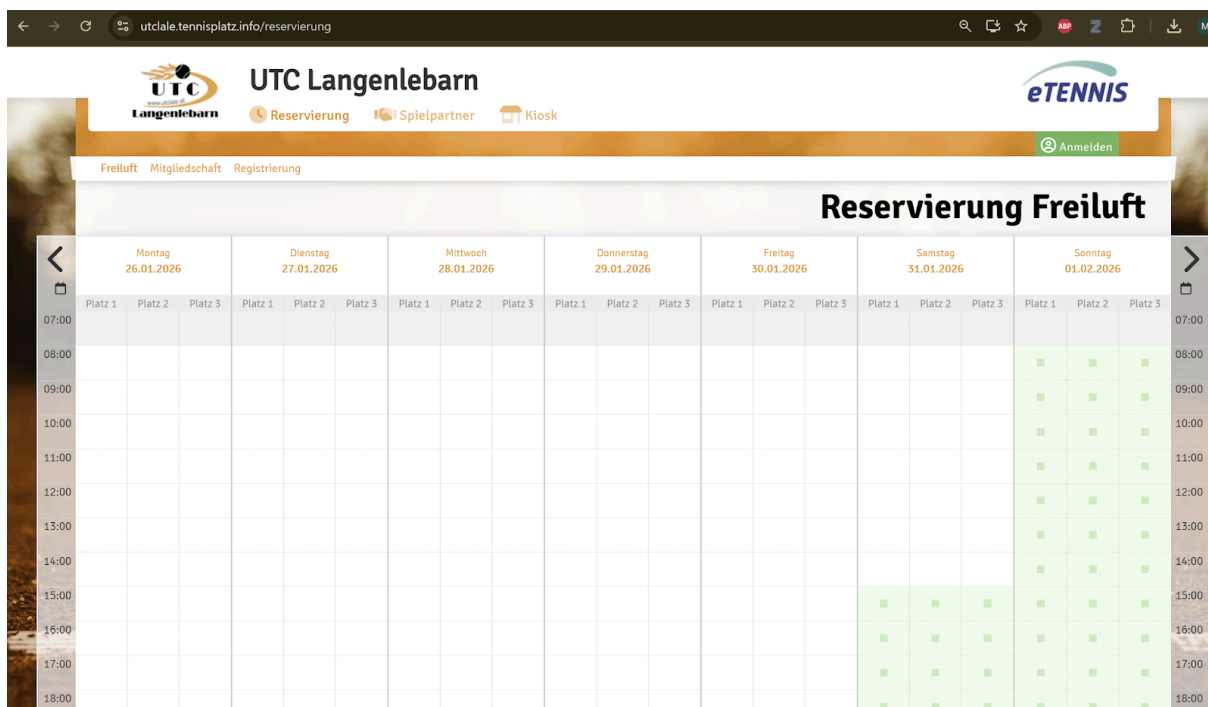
utclale.tennisplatz.info/reservierung

UTC www.utclale.at Langenlebarn

UTC Langenlebarn

Reservierung Spielpartner Kiosk

eTENNIS

Anmelden

Freiluft Mitgliedschaft Registrierung

Reservierung Freiluft

| | Montag 26.01.2026 | | | Dienstag 27.01.2026 | | | Mittwoch 28.01.2026 | | | Donnerstag 29.01.2026 | | | Freitag 30.01.2026 | | | Samstag 31.01.2026 | | | Sonntag 01.02.2026 | | | |
|---|---|---|---|---|---|---|---|---|---|---|---|---|---|---|---|---|---|---|---|---|---|---|
| | Platz 1 | Platz 2 | Platz 3 | Platz 1 | Platz 2 | Platz 3 | Platz 1 | Platz 2 | Platz 3 | Platz 1 | Platz 2 | Platz 3 | Platz 1 | Platz 2 | Platz 3 | Platz 1 | Platz 2 | Platz 3 | Platz 1 | Platz 2 | Platz 3 | |
| 07:00 | | | | | | | | | | | | | | | | | | | | | | 07:00 |
| 08:00 | | | | | | | | | | | | | | | | | | | | | | 08:00 |
| 09:00 | | | | | | | | | | | | | | | | | | | | | | 09:00 |
| 10:00 | | | | | | | | | | | | | | | | | | | | | | 10:00 |
| 11:00 | | | | | | | | | | | | | | | | | | | | | | 11:00 |
| 12:00 | | | | | | | | | | | | | | | | | | | | | | 12:00 |
| 13:00 | | | | | | | | | | | | | | | | | | | | | | 13:00 |
| 14:00 | | | | | | | | | | | | | | | | | | | | | | 14:00 |
| 15:00 | | | | | | | | | | | | | | | | | | | | | | 15:00 |
| 16:00 | | | | | | | | | | | | | | | | | | | | | | 16:00 |
| 17:00 | | | | | | | | | | | | | | | | | | | | | | 17:00 |
| 18:00 | | | | | | | | | | | | | | | | | | | | | | 18:00 |